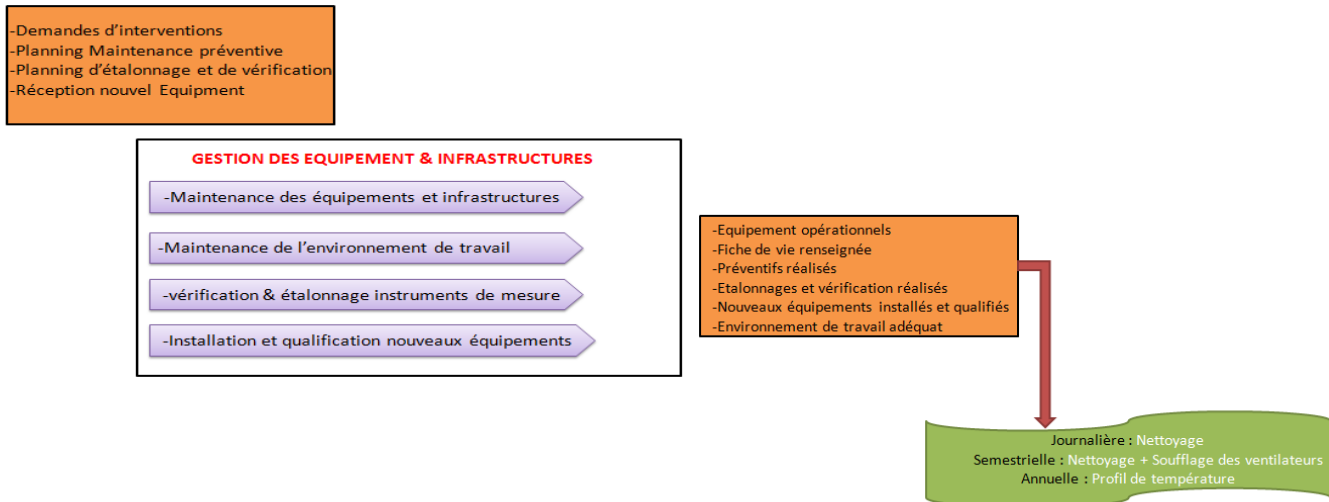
-Demandes d’interventions
-Planning Maintenance préventive
-Planning d’étalonnage et de vérification
-Réception nouvel Equipment

GESTION DES EQUIPEMENT & INFRASTRUCTURES

-Maintenance des équipements et infrastructures

-Maintenance de l’environnement de travail

-vérification & étalonnage instruments de mesure

-Installation et qualification nouveaux équipements

-Equipement opérationnels
-Fiche de vie renseignée
-Préventifs réalisés
-Etalonnages et vérification réalisés
-Nouveaux équipements installés et qualifiés
-Environnement de travail adéquat

Journalière : Nettoyage
Semestrielle : Nettoyage + Soufflage des ventilateurs
Annuelle : Profil de température